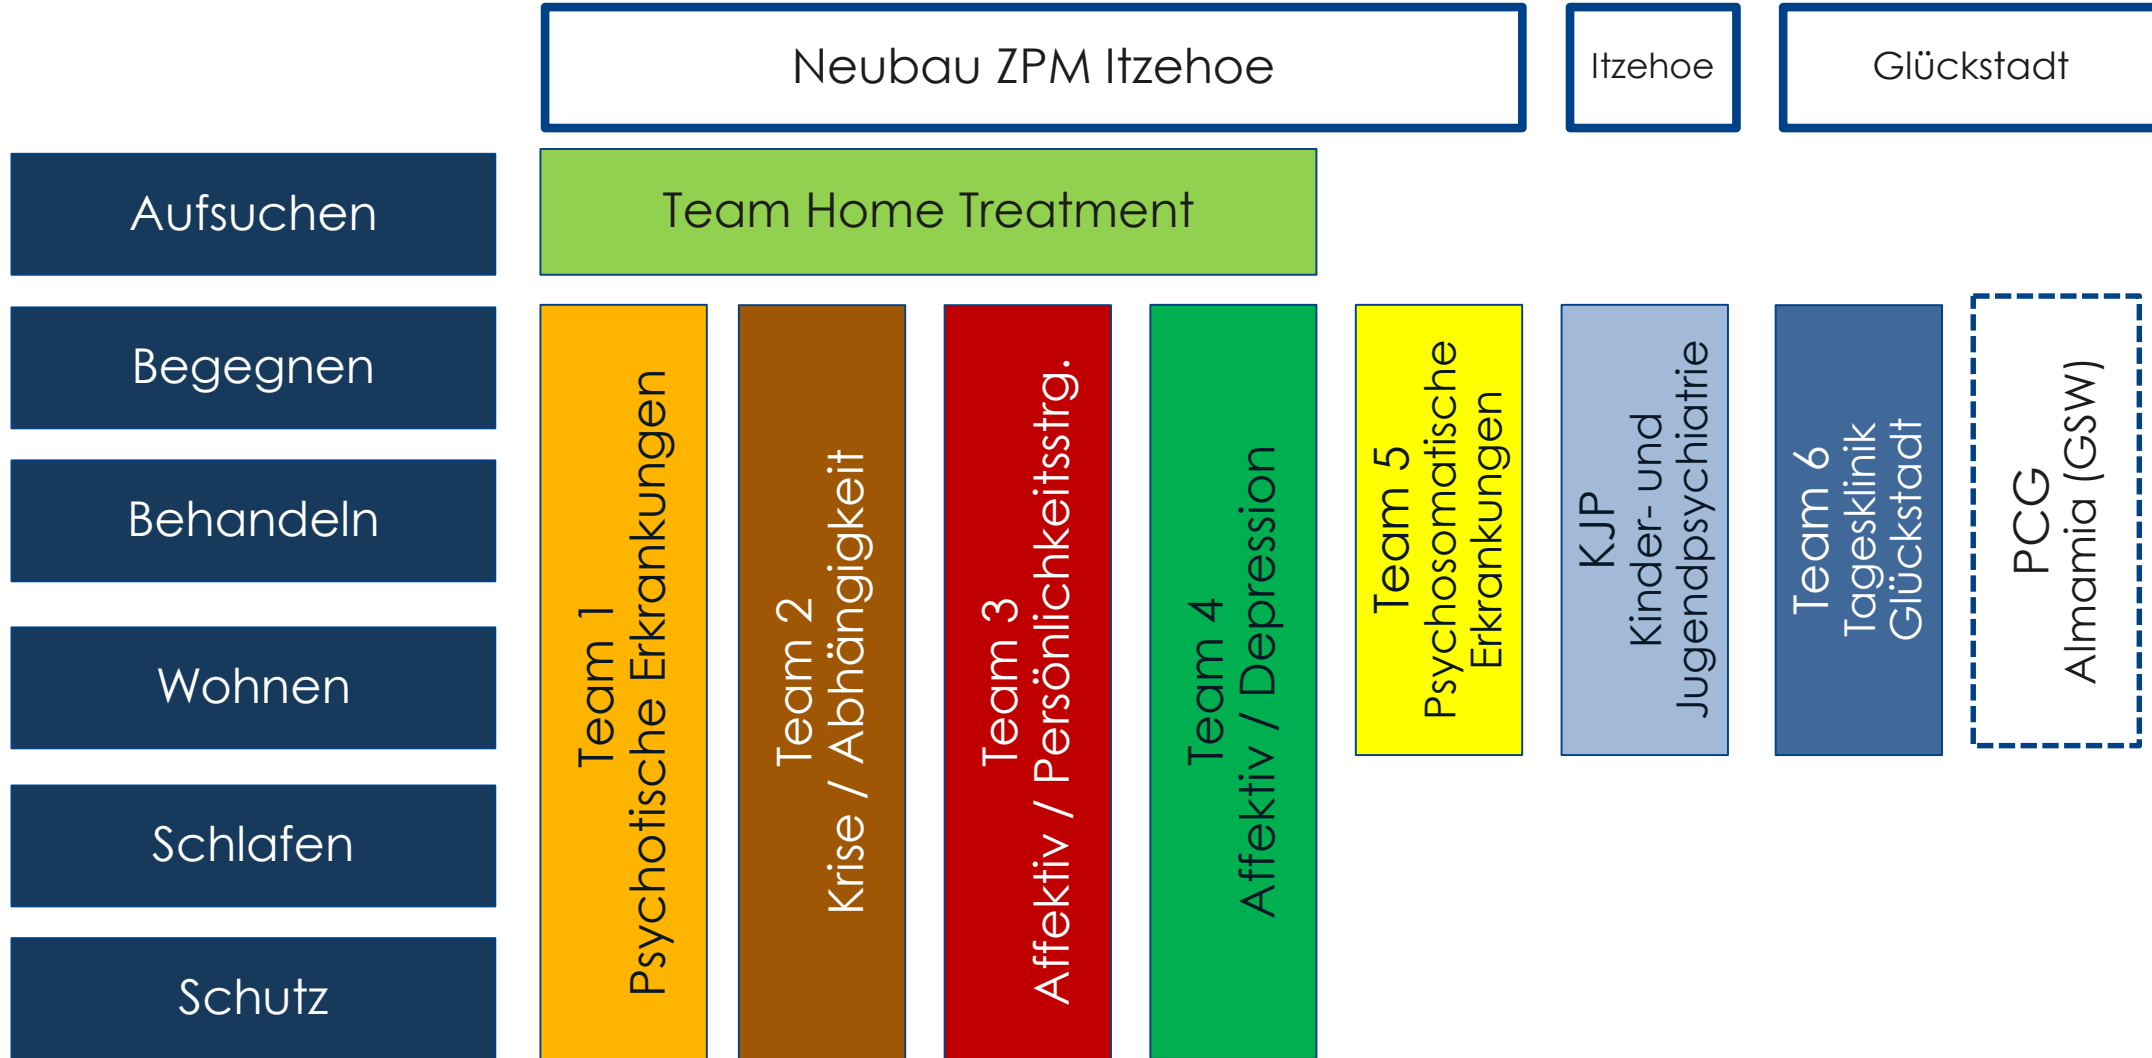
Neubau ZPM Itzehoe

Itzehoe

Glückstadt

Aufsuchen

Team Home Treatment

Begegnen

Behandeln

Wohnen

Schlafen

Schutz

Team 1
Psychotische Erkrankungen

Team 2
Krise / Abhängigkeit

Team 3
Affektiv / Persönlichkeitsstrg.

Team 4
Affektiv / Depression

Team 5
Psychosomatische Erkrankungen

KJP
Kinder- und Jugendpsychiatrie

Team 6
Tagesklinik Glückstadt

PCG
Almamia (GSW)